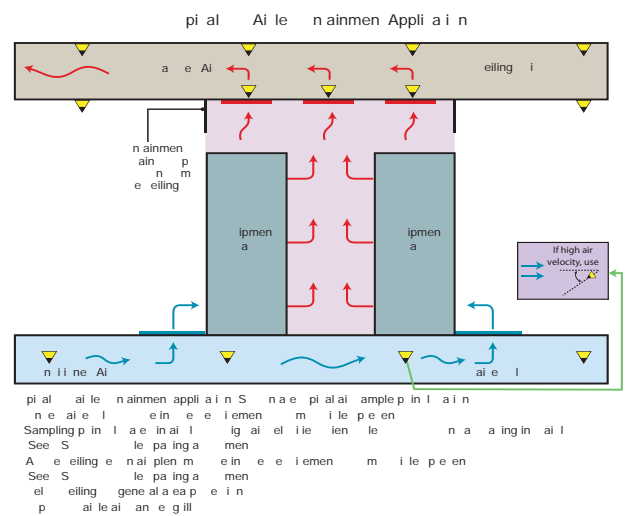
pi al Ai le n ainmen Appli a i n

a e Ai

eiling i

n ainmen
ain p
n m
e eiling

ipmen
a

ipmen
a

If high air
velocity, use

n ii ne Ai

ai e l

pi al ai le n ainmen appli a i n S n a e pi al ai ample p in l a i n
n e ai e l e in e e i emen m i le p e en
Sampling p in l a e in ai l ig ai el i ie ien le n a a ing in ai l
See S le pa ing a men
A e eiling e n ai plen m e in e e i emen m i le p e en
See S le pa ing a men
el eiling gene al a ea p e in
p ai le ai an e gill